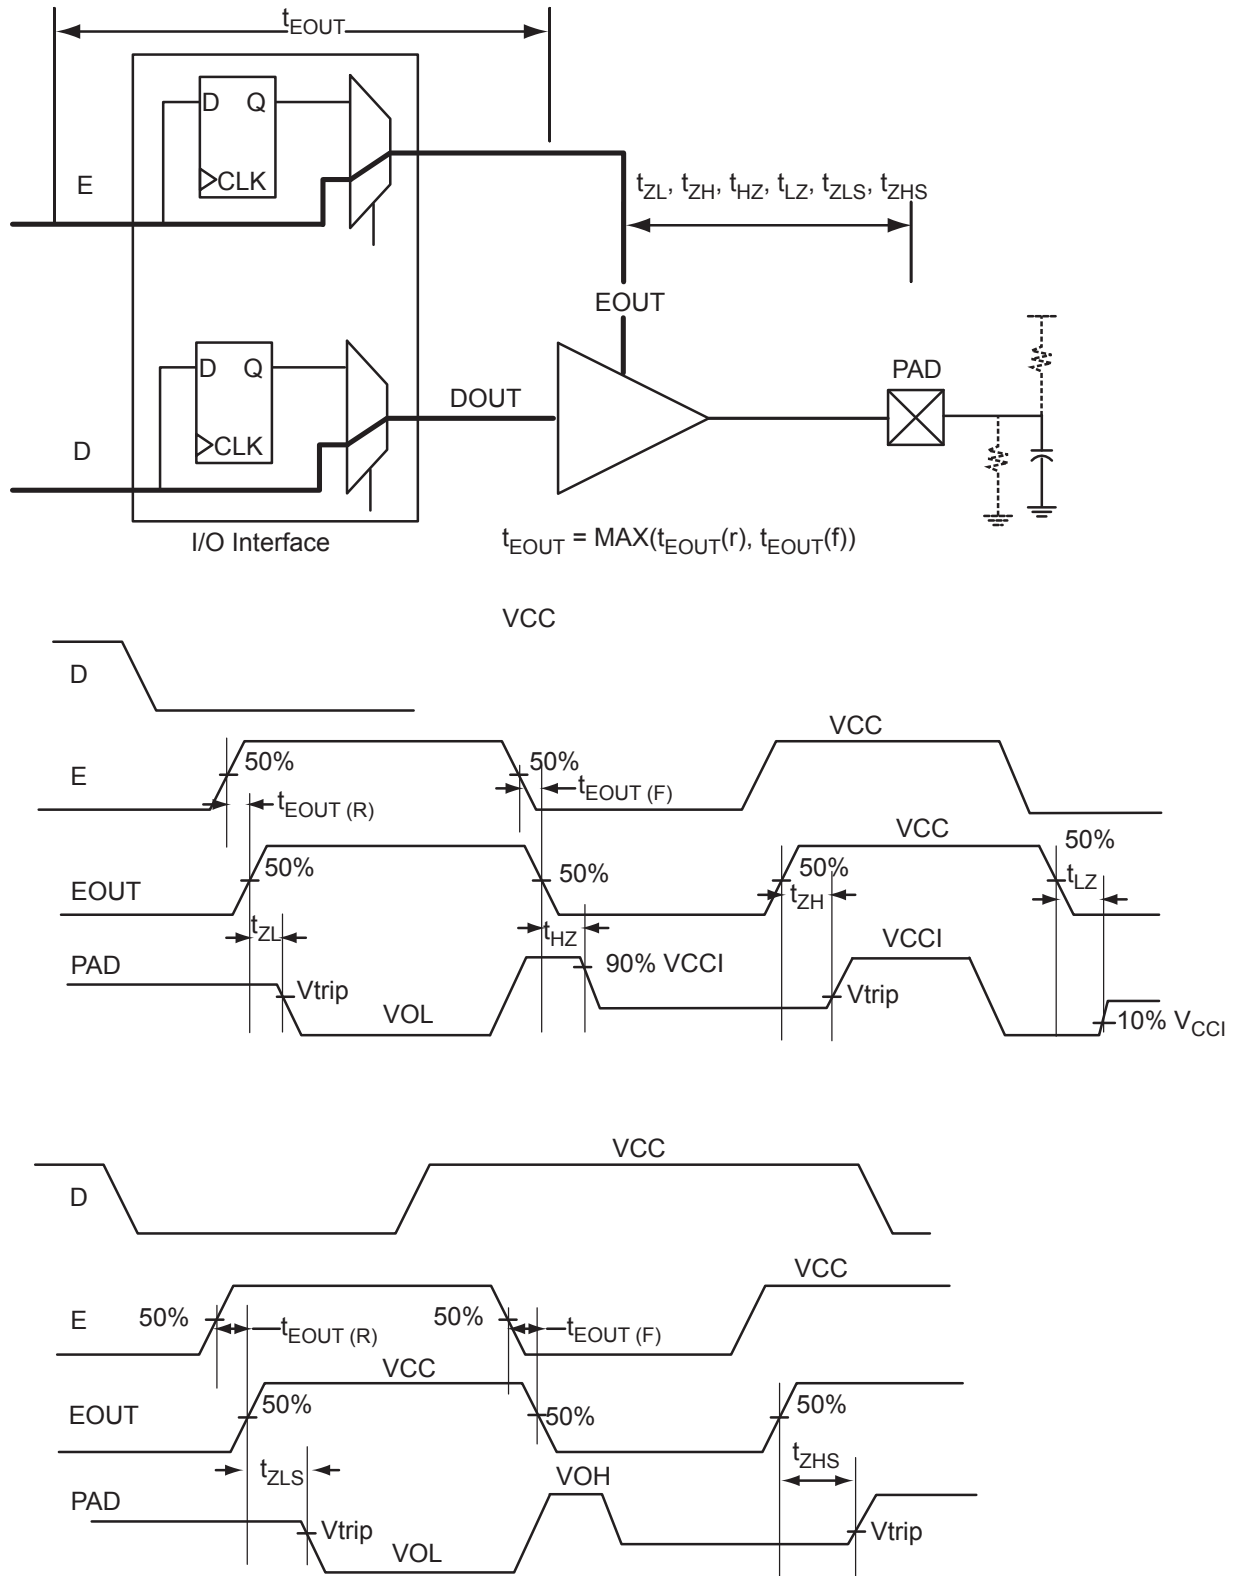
$t_{EOUT}$

D Q

CLK

E

$t_{ZL}$, $t_{ZH}$, $t_{HZ}$, $t_{LZ}$, $t_{ZLS}$, $t_{ZHS}$

EOUT

D Q

CLK

PAD

DOUT

D

I/O Interface

$t_{EOUT}$ = MAX($t_{EOUT}$(r), $t_{EOUT}$(f))

VCC

D

VCC

E

50%

50%

$t_{EOUT\ (R)}$

$t_{EOUT\ (F)}$

VCC

50%

EOUT

50%

50%

50%

$t_{ZH}$

$t_{LZ}$

$t_{ZL}$

$t_{HZ}$

VCCI

PAD

90% VCCI

Vtrip

Vtrip

VOL

10% $V_{CCI}$

VCC

D

VCC

E

50%

$t_{EOUT\ (R)}$

50%

$t_{EOUT\ (F)}$

VCC

EOUT

50%

50%

50%

$t_{ZLS}$

$t_{ZHS}$

VOH

PAD

Vtrip

Vtrip

VOL